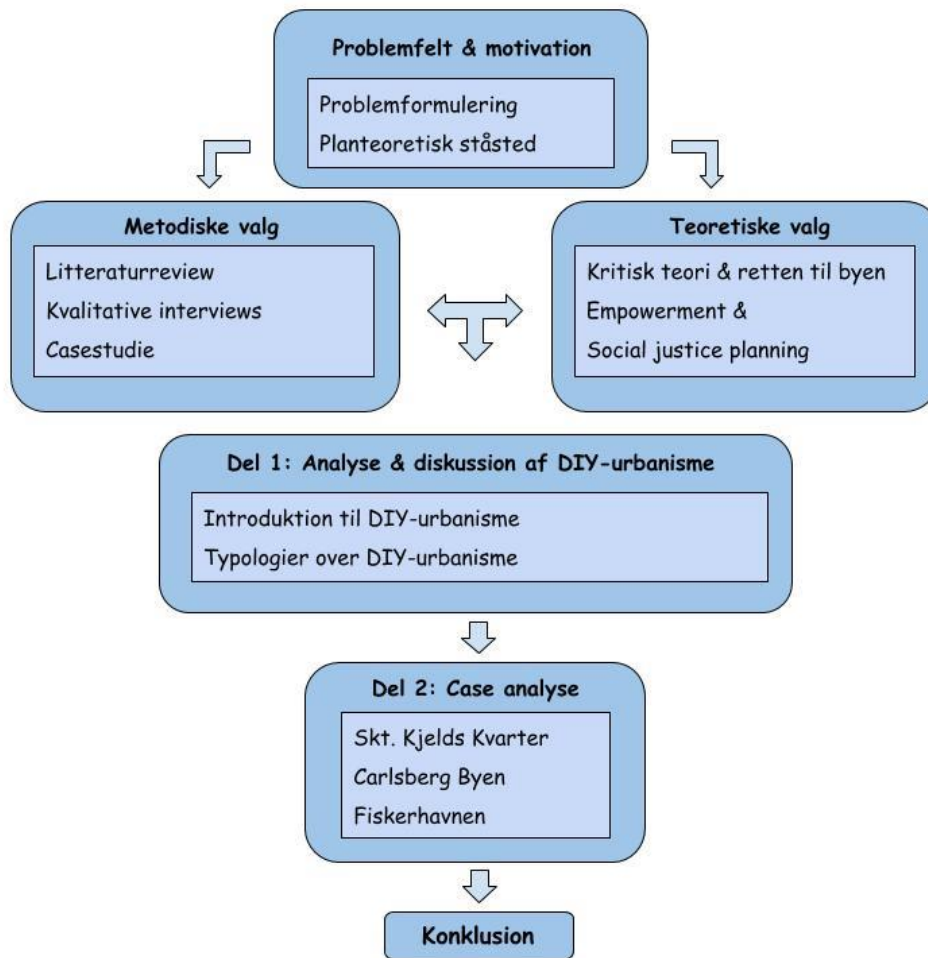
Problemfelt & motivation

Problemformulering
Planteoretisk ståsted

Metodiske valg

Litteraturreview
Kvalitative interviews
Casestudie

Teoretiske valg

Kritisk teori & retten til byen
Empowerment &
Social justice planning

Del 1: Analyse & diskussion af DIY-urbanisme

Introduktion til DIY-urbanisme
Typologier over DIY-urbanisme

Del 2: Case analyse

Skt. Kjelds Kvarter
Carlsberg Byen
Fiskerhavnen

Konklusion